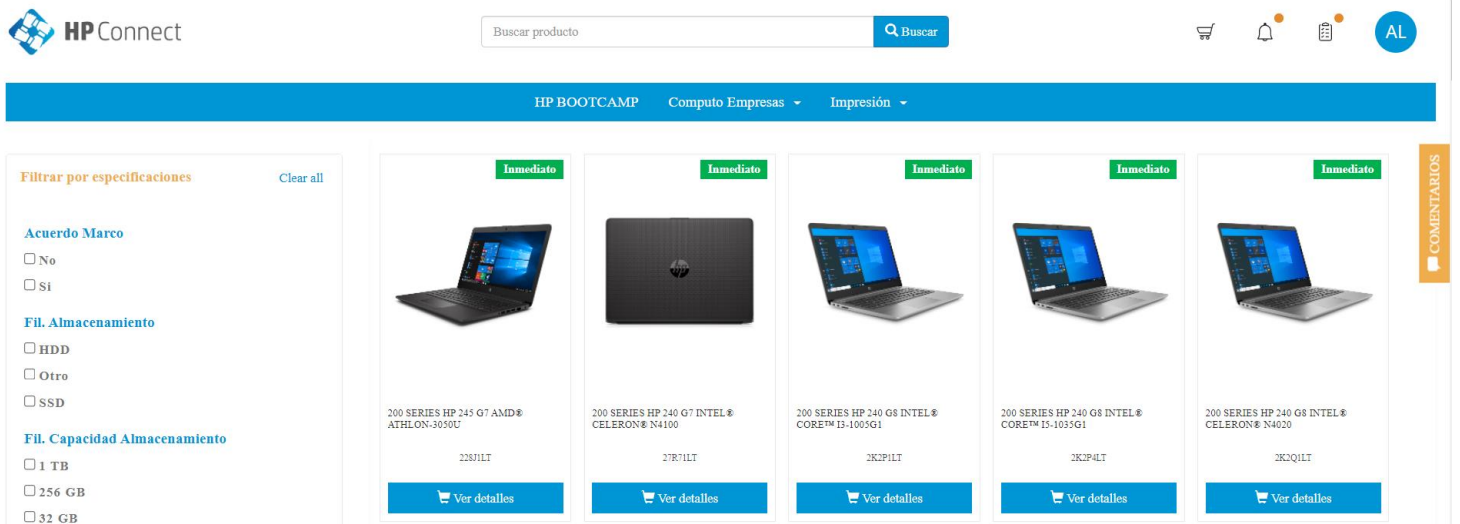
HP Connect

Buscar producto
Buscar

AL

HP BOOTCAMP Computo Empresas Impresión

Filtrar por especificaciones
Clear all

Acuerdo Marco
No
Si

Fil. Almacenamiento
HDD
Otro
SSD

Fil. Capacidad Almacenamiento
1 TB
256 GB
32 GB

Inmediato
200 SERIES HP 245 G7 AMD® ATHLON-3050U
228J1LT
Ver detalles

Inmediato
200 SERIES HP 240 G7 INTEL® CELERON® N4100
27R71LT
Ver detalles

Inmediato
200 SERIES HP 240 G8 INTEL® CORE™ I3-1005G1
2K2P1LT
Ver detalles

Inmediato
200 SERIES HP 240 G8 INTEL® CORE™ I5-1035G1
2K2P4LT
Ver detalles

Inmediato
200 SERIES HP 240 G8 INTEL® CELERON® N4020
2K2Q1LT
Ver detalles

COMENTARIOS